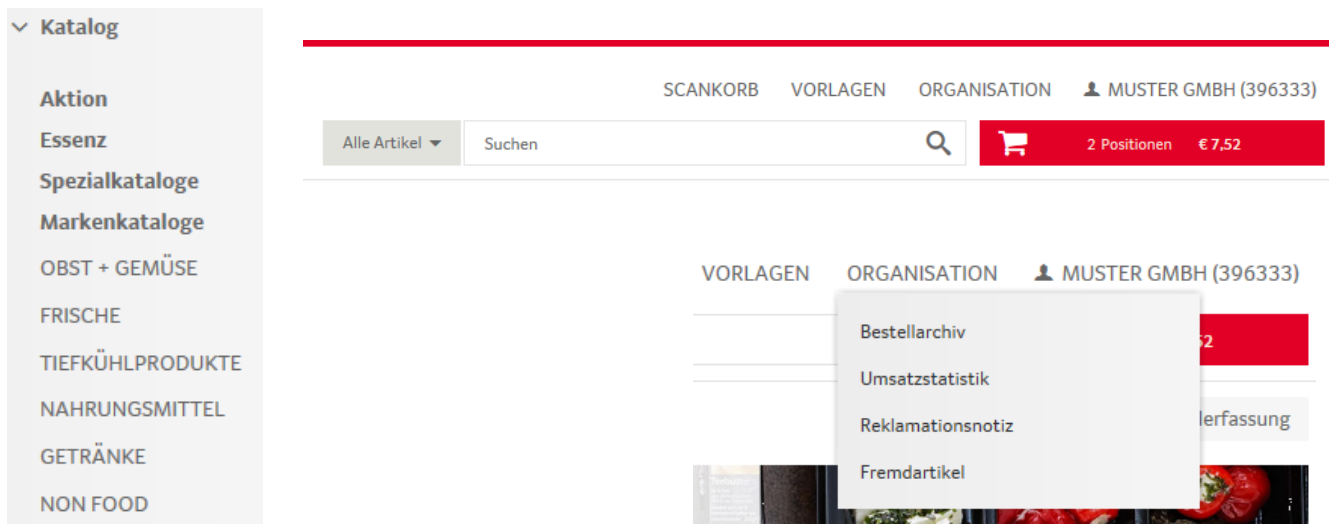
Katalog

Aktion
Essenz
Spezialkataloge
Markenkataloge
OBST + GEMÜSE
FRISCHE
TIEFKÜHLPRODUKTE
NAHRUNGSMITTEL
GETRÄNKE
NON FOOD

SCANKORB VORLAGEN ORGANISATION MUSTER GMBH (396333)

Alle Artikel Suchen

2 Positionen € 7,52

VORLAGEN ORGANISATION MUSTER GMBH (396333)

Bestellarchiv
Umsatzstatistik
Reklamationsnotiz
Fremdartikel

52

lerfassung